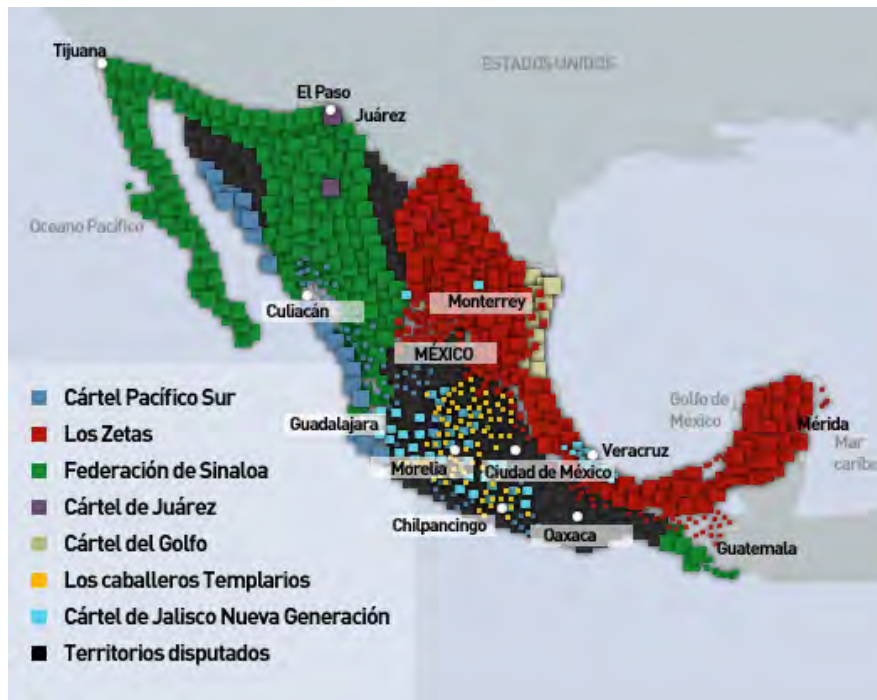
Tijuana

ESTADOS UNIDOS

El Paso

Juárez

Oceano Pacifico

Monterrey

Culiacán

MÉXICO

Golfo de México

Mérida

Mar caribe

Guadalajara

Veracruz

Morelia

Ciudad de México

Chilpancingo

Oaxaca

Guatemala

Cártel Pacífico Sur

Los Zetas

Federación de Sinaloa

Cártel de Juárez

Cártel del Golfo

Los caballeros Templarios

Cártel de Jalisco Nueva Generación

Territorios disputados